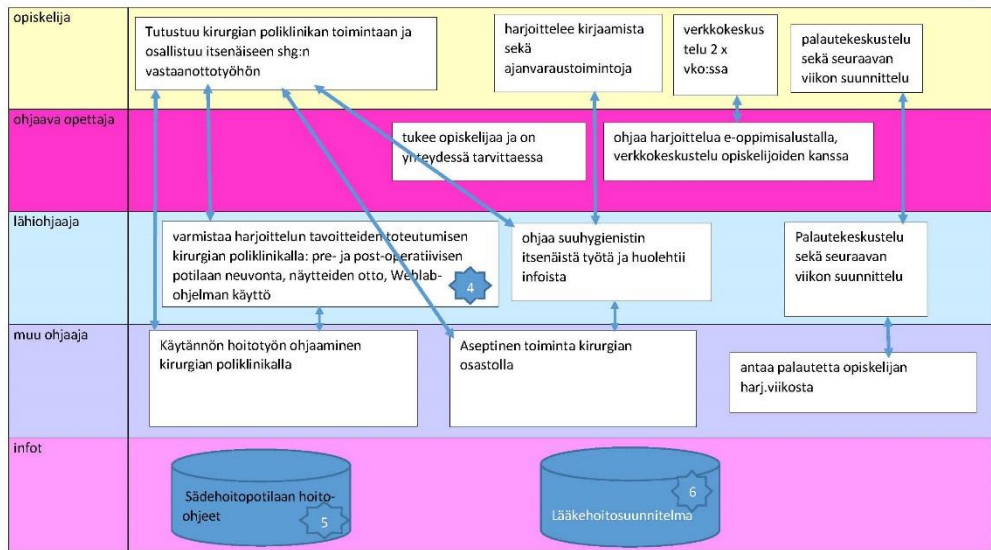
opiskelija

Tutustuu kirurgian poliklinikan toimintaan ja osallistuu itsenäiseen shg:n vastaanottotyöhön

harjoittelee kirjaamista sekä ajanvaraustoimintoja

verkkokeskus telu 2 x vko:ssa

palautekeskustelu sekä seuraavan viikon suunnittelu

ohjaava opettaja

tukee opiskelijaa ja on yhteydessä tarvittaessa

ohjaa harjoittelua e-oppimisalustalla, verkkokeskustelu opiskelijoiden kanssa

lähiohjaaja

varmistaa harjoittelun tavoitteiden toteutumisen kirurgian poliklinikalla: pre- ja post-operatiivisen potilaan neuvonta, näytteiden otto, Weblab-ohjelman käyttö

4

ohjaa suuhygienistin itsenäistä työtä ja huolehtii infoista

Palautekeskustelu sekä seuraavan viikon suunnittelu

muu ohjaaja

Käytännön hoitotyön ohjaaminen kirurgian poliklinikalla

Aseptinen toiminta kirurgian osastolla

antaa palautetta opiskelijan harj.viikosta

infot

Sädehoitopotilaan hoito-ohjeet

5

Lääkehoitosuunnitelma

6